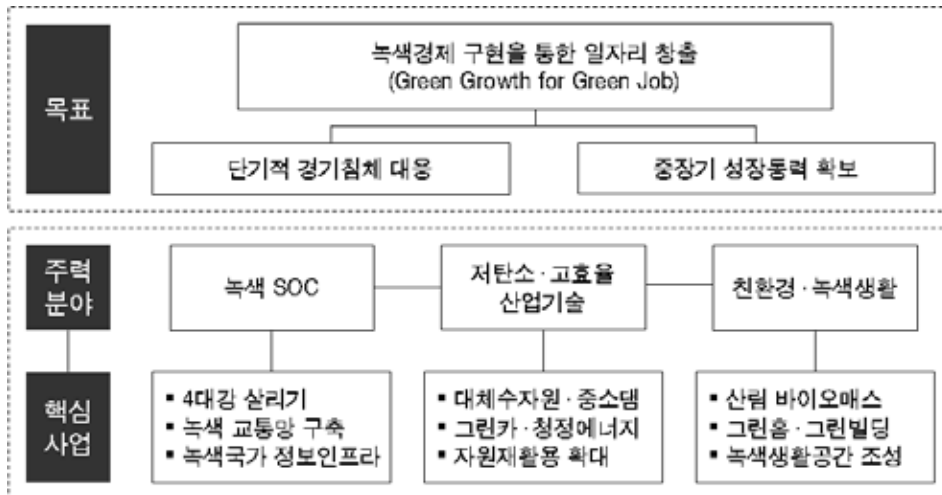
목표

녹색경제 구현을 통한 일자리 창출
(Green Growth for Green Job)

단기적 경기침체 대응

중장기 성장동력 확보

주력 분야

녹색 SOC

저탄소 · 고효율 산업기술

친환경 · 녹색생활

핵심 사업

▪ 4대강 살리기
▪ 녹색 교통망 구축
▪ 녹색국가 정보인프라

▪ 대체수자원 · 중소댐
▪ 그린카 · 청정에너지
▪ 자원재활용 확대

▪ 산림 바이오매스
▪ 그린홈 · 그린빌딩
▪ 녹색생활공간 조성